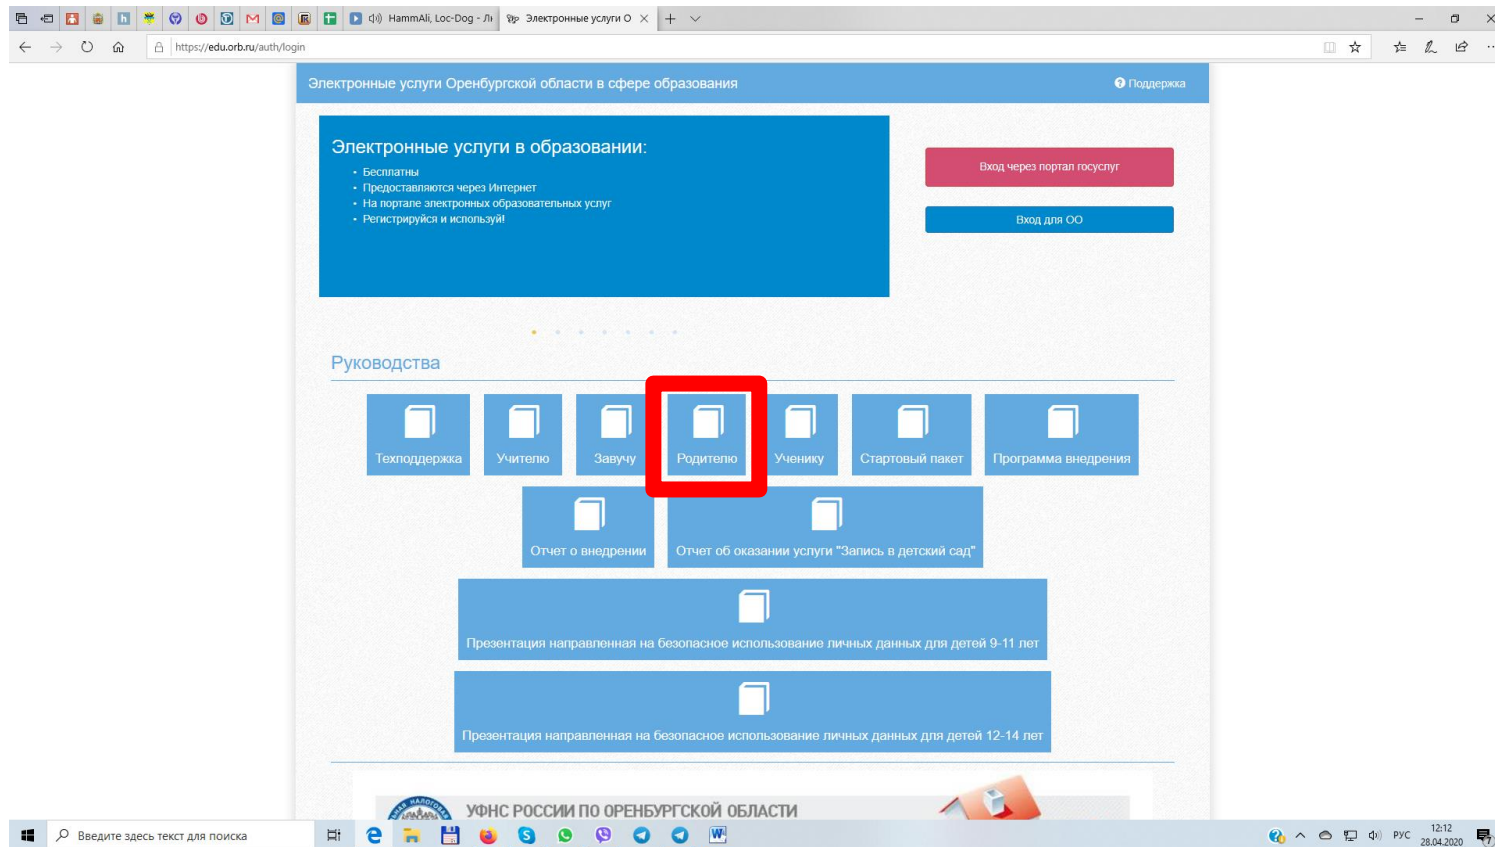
HammAli, Loc-Dog - Лі
Электронные услуги О
https://edu.orb.ru/auth/login

Электронные услуги Оренбургской области в сфере образования
Поддержка

Электронные услуги в образовании:
• Бесплатны
• Предоставляются через Интернет
• На портале электронных образовательных услуг
• Регистрируйся и используй!

Вход через портал госуслуг
Вход для ОО

Руководства

Техподдержка
Учителю
Завучу
Родителю
Ученику
Стартовый пакет
Программа внедрения
Отчет о внедрении
Отчет об оказании услуги "Запись в детский сад"
Презентация направленная на безопасное использование личных данных для детей 9-11 лет
Презентация направленная на безопасное использование личных данных для детей 12-14 лет

УФНС РОССИИ ПО ОРЕНБУРГСКОЙ ОБЛАСТИ

Введите здесь текст для поиска
РУС
12:12
28.04.2020